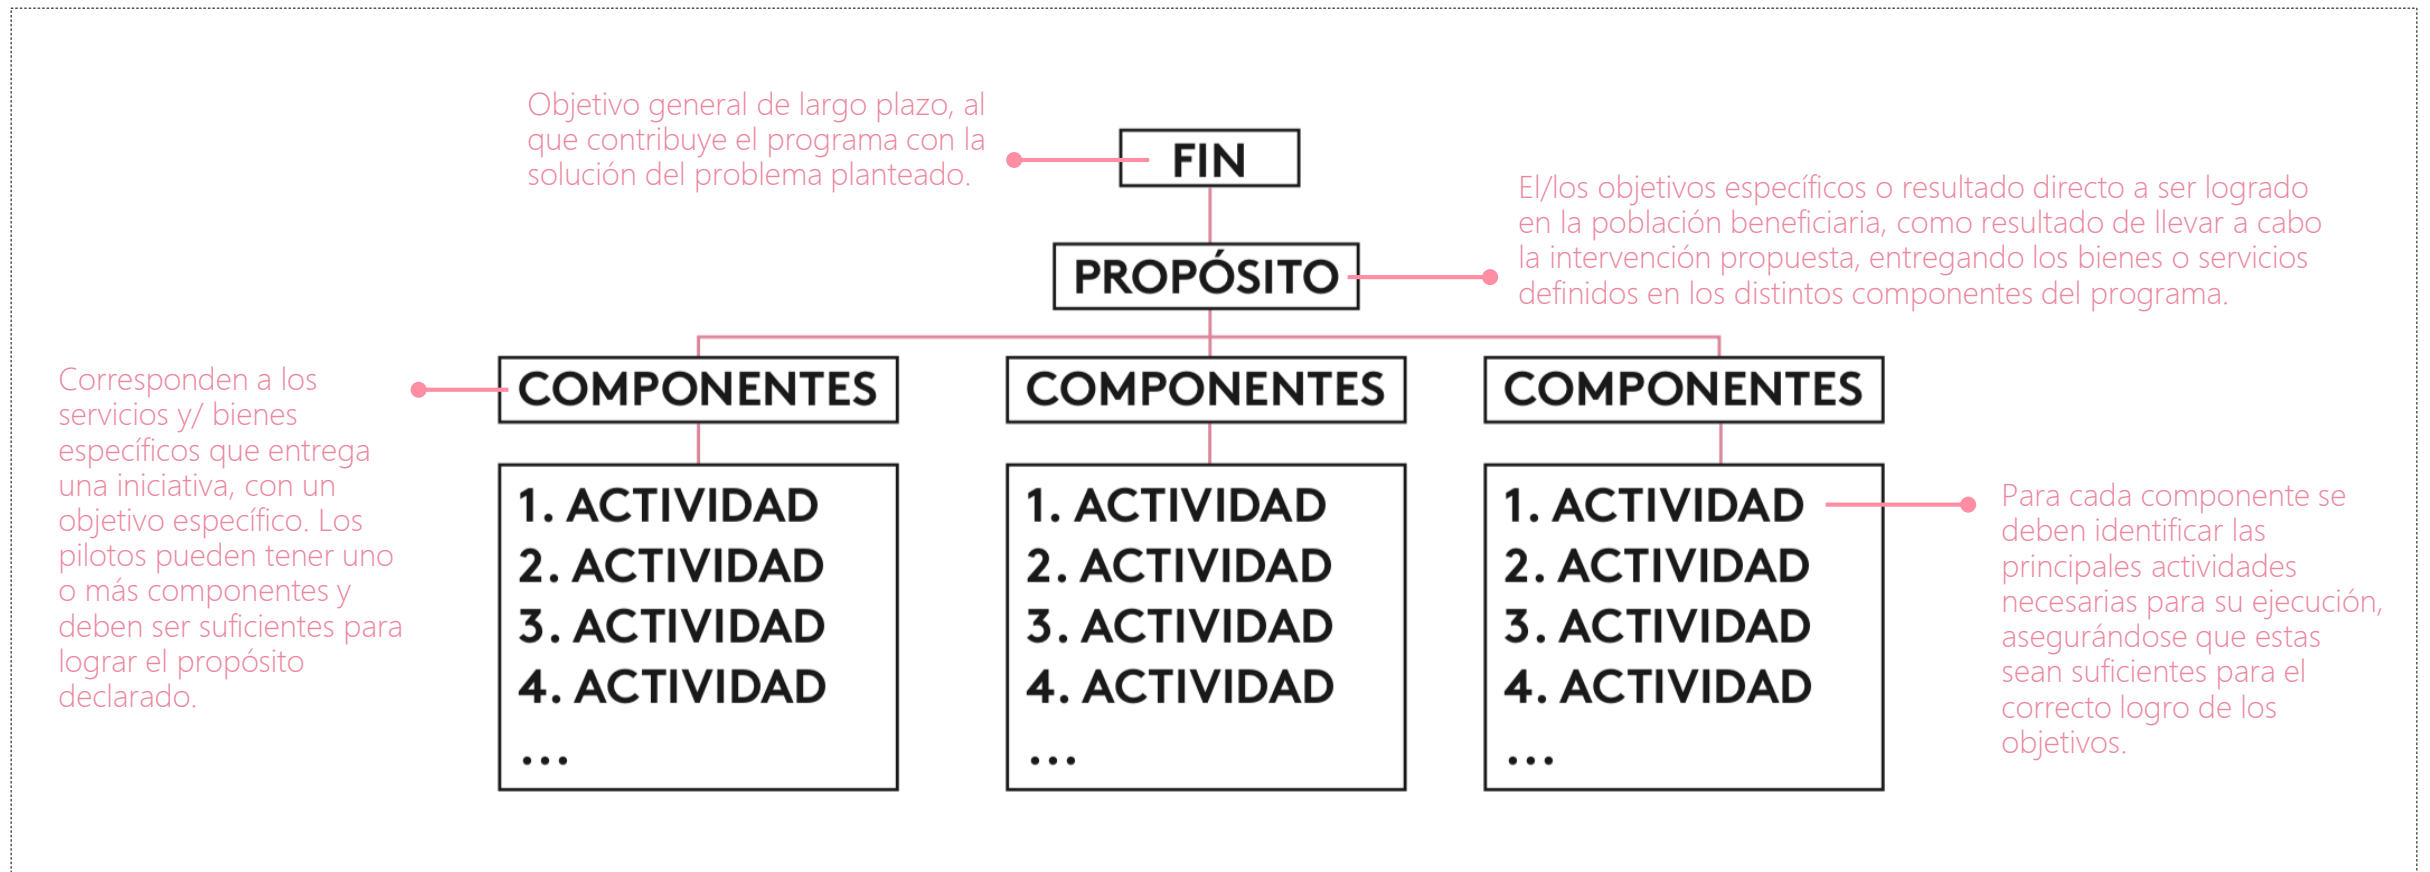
Objetivo general de largo plazo, al que contribuye el programa con la solución del problema planteado.

FIN

PROPÓSITO

El/los objetivos específicos o resultado directo a ser logrado en la población beneficiaria, como resultado de llevar a cabo la intervención propuesta, entregando los bienes o servicios definidos en los distintos componentes del programa.

Corresponden a los servicios y/ bienes específicos que entrega una iniciativa, con un objetivo específico. Los pilotos pueden tener uno o más componentes y deben ser suficientes para lograr el propósito declarado.

COMPONENTES

1. ACTIVIDAD
2. ACTIVIDAD
3. ACTIVIDAD
4. ACTIVIDAD
...

COMPONENTES

1. ACTIVIDAD
2. ACTIVIDAD
3. ACTIVIDAD
4. ACTIVIDAD
...

COMPONENTES

1. ACTIVIDAD
2. ACTIVIDAD
3. ACTIVIDAD
4. ACTIVIDAD
...

Para cada componente se deben identificar las principales actividades necesarias para su ejecución, asegurándose que estas sean suficientes para el correcto logro de los objetivos.